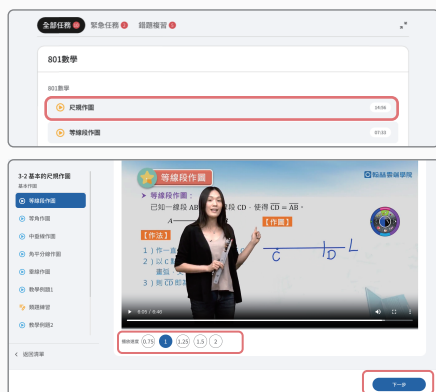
全部任務 緊急任務 錯題複習

801數學

801數學

尺規作圖 19:06

等線段作圖 07:33

3-2 基本的尺規作圖
基本作圖

等線段作圖

等角作圖

中垂線作圖

角平分線作圖

垂線作圖

數學例題1

錯題練習

數學例題2

返回清單

等線段作圖

因材網

等線段作圖：
已知一線段 AB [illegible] 線段 CD，使得 $\overline{CD} = \overline{AB}$。

A

【作法】

【作圖】

1）作一直 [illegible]

2）以 C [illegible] 畫弧 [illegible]

3）則 $\overline{CD}$ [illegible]

C D L

0:05 / 6:40

播放速度 0.75 1 1.25 1.5 2

下一步